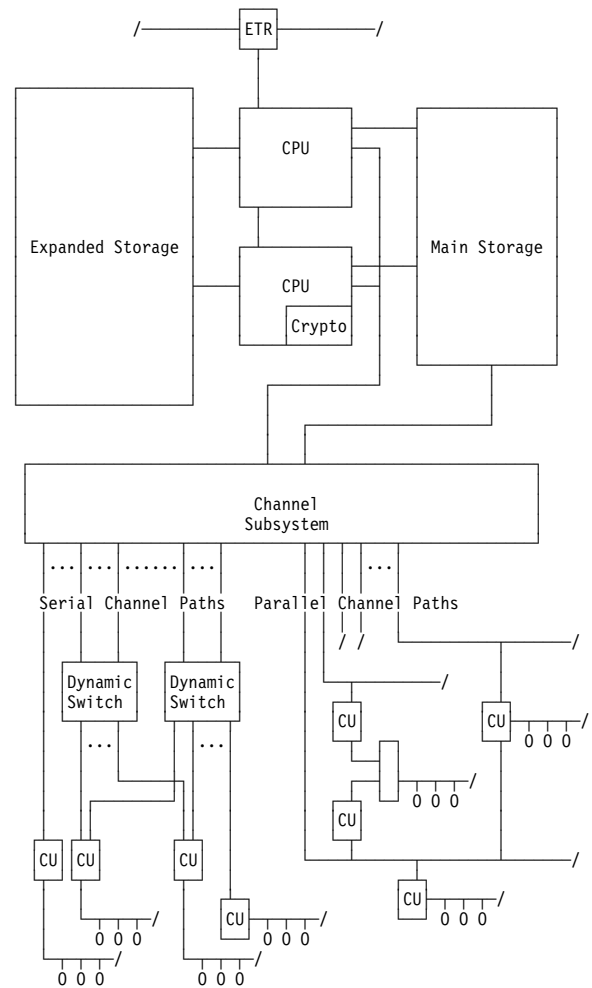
ETR

CPU

Expanded Storage

Main Storage

CPU

Crypto

Channel Subsystem

...
...
......
...
...

Serial Channel Paths

Parallel Channel Paths

Dynamic Switch

Dynamic Switch

...
...

CU

CU

CU

CU

CU

CU

CU

CU

0 0 0
0 0 0
0 0 0
0 0 0
0 0 0
0 0 0
0 0 0